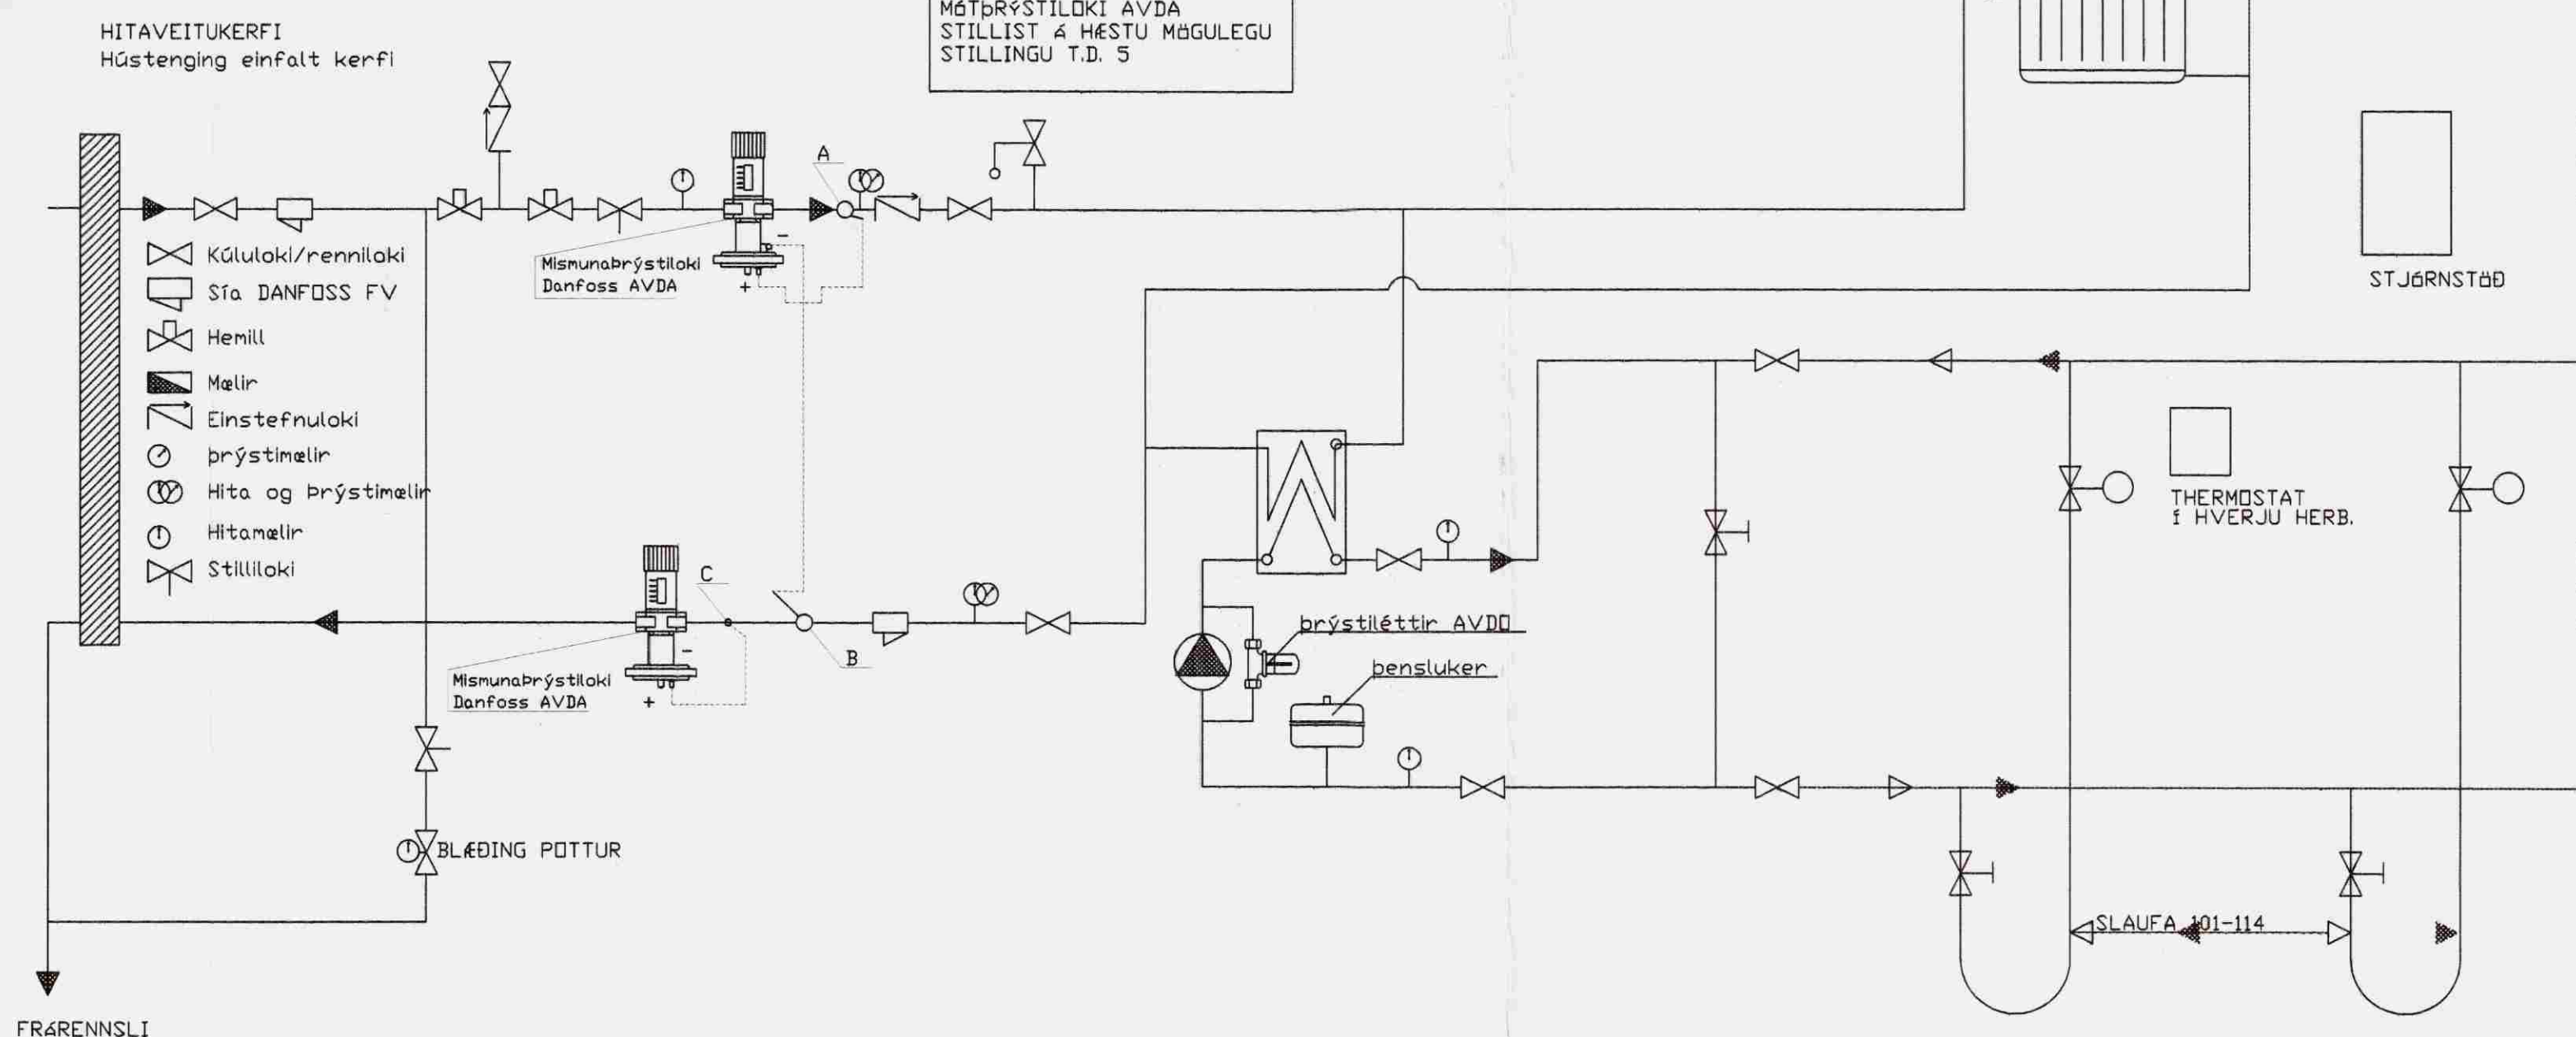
HITAVEITUKERFI
Hústenging einfalt kerfi

MÓTÞRÝSTILOKI AVDA
STILLIST Á HÆSTU MÖGULEGU
STILLINGU T.D. 5

Kúluloki/renniloki
Sía DANFOSS FV
Hemill
Mælir
Einstefnuloki
Þrýstimælir
Hita og Þrýstimælir
Hitamælir
Stilliloki

A

Mismunaþrýstiloki
Danfoss AVDA

STJÓRNSTÖÐ

C

B

Mismunaþrýstiloki
Danfoss AVDA

þrýstiléttir AVDO

þensluker

THERMOSTAT
Í HVERJU HERB.

BLÆÐING POTTUR

SLAUFA 101-114

FRÁRENNSLI